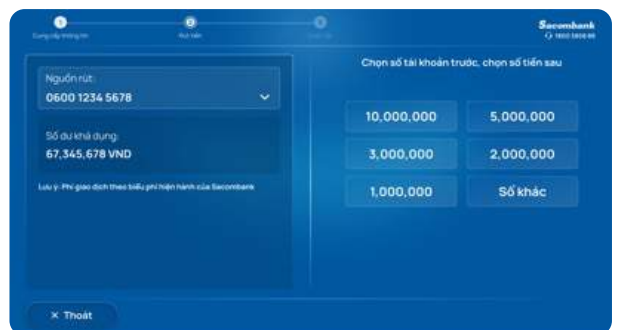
Cung cấp thông tin
Rút tiền
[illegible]

Sacombank
1800 5858 88

Nguồn rút:
0600 1234 5678

Số dư khả dụng:
67,345,678 VND

Lưu ý: Phí giao dịch theo biểu phí hiện hành của Sacombank

Chọn số tài khoản trước, chọn số tiền sau

| 10,000,000 | 5,000,000 |
|---|---|
| 3,000,000 | 2,000,000 |
| 1,000,000 | Số khác |

× Thoát